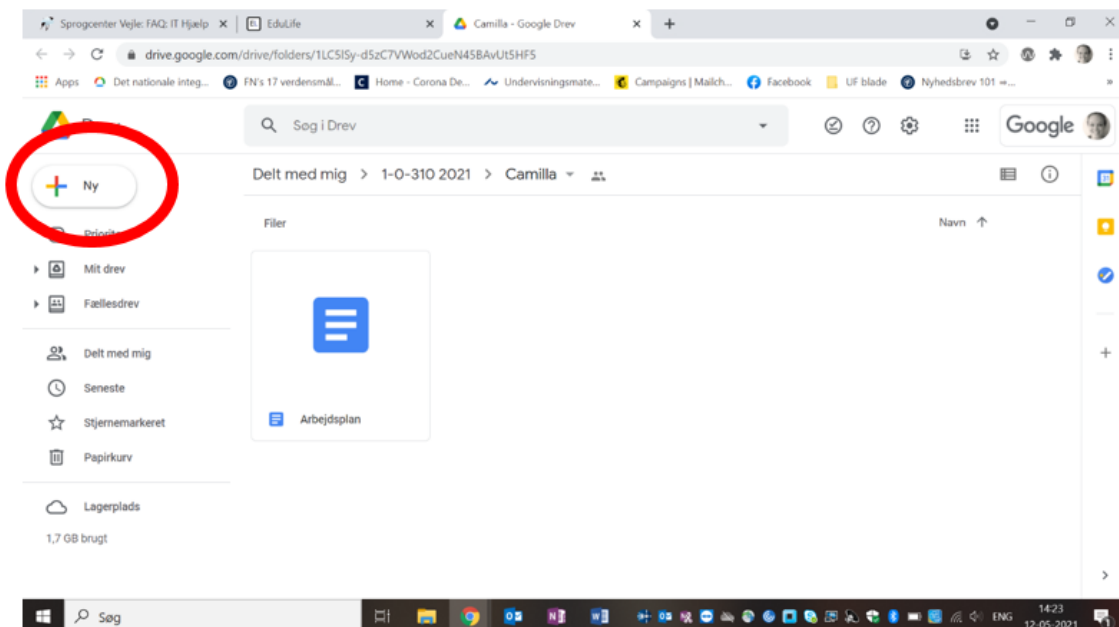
Sprogcenter Vejle: FAQ: IT Hjælp × | EduLife × | Camilla - Google Drev × +

drive.google.com/drive/folders/1LC5lSy-d5zC7VWod2CueN45BAvUt5HF5

Apps | Det nationale integ... | FN's 17 verdensmål... | Home - Corona De... | Undervisningsmate... | Campaigns | Mailch... | Facebook | UF blade | Nyhedsbrev 101 –...

Drev

Søg i Drev

Google

Ny

Priorit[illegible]

Mit drev

Fællesdrev

Delt med mig

Seneste

Stjernemarkeret

Papirkurv

Lagerplads

1,7 GB brugt

Delt med mig > 1-0-310 2021 > Camilla

Filer

Navn ↑

Arbejdsplan

Søg

ENG

14:23
12-05-2021